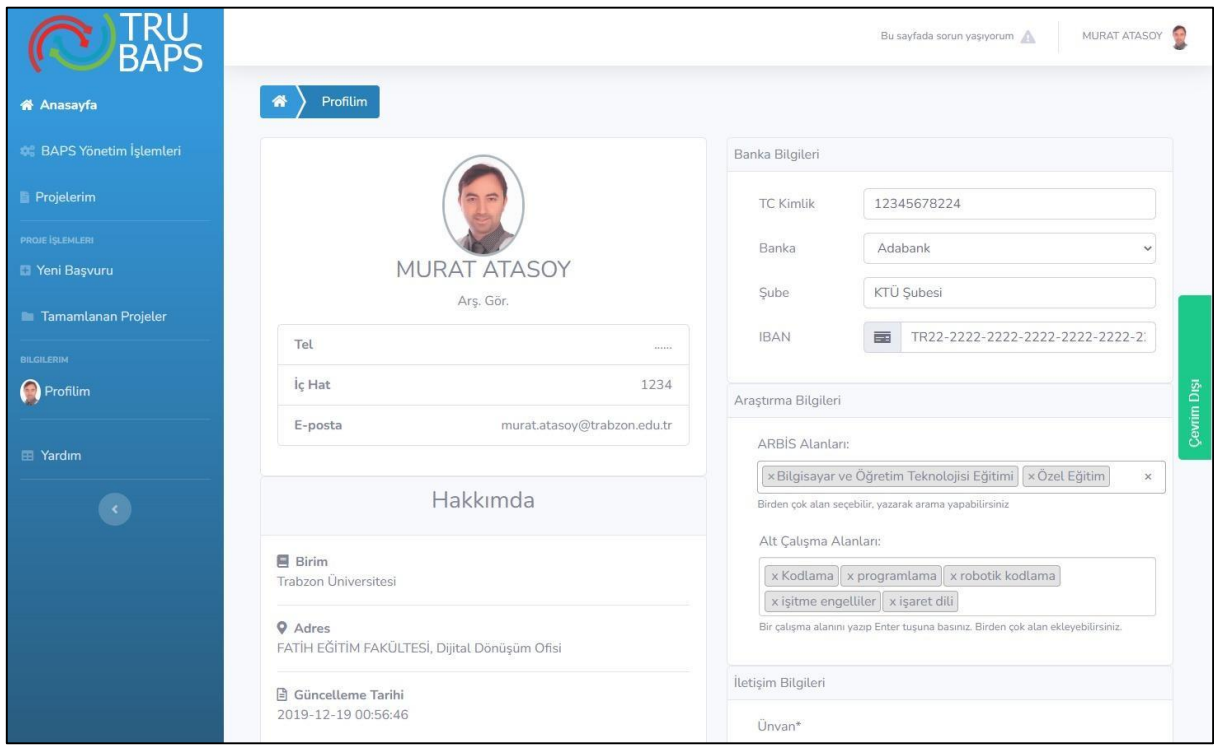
TRU BAPS

Anasayfa

BAPS Yönetim İşlemleri

Projelerim

PROJE İŞLEMLERİ

Yeni Başvuru

Tamamlanan Projeler

BILGILERIM

Profilim

Yardım

Bu sayfada sorun yaşıyorum

MURAT ATASOY

Profilim

MURAT ATASOY

Arş. Gör.

| Tel | ...... |
|---|---|
| İç Hat | 1234 |
| E-posta | murat.atasoy@trabzon.edu.tr |

Hakkımda

Birim
Trabzon Üniversitesi

Adres
FATİH EĞİTİM FAKÜLTESİ, Dijital Dönüşüm Ofisi

Güncelleme Tarihi
2019-12-19 00:56:46

Banka Bilgileri

TC Kimlik 12345678224

Banka Adabank

Şube KTÜ Şubesi

IBAN TR22-2222-2222-2222-2222-2222-2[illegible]

Araştırma Bilgileri

ARBİS Alanları:

× Bilgisayar ve Öğretim Teknolojisi Eğitimi × Özel Eğitim ×

Birden çok alan seçebilir, yazarak arama yapabilirsiniz

Alt Çalışma Alanları:

x Kodlama x programlama x robotik kodlama x işitme engelliler x işaret dili

Bir çalışma alanını yazıp Enter tuşuna basınız. Birden çok alan ekleyebilirsiniz.

İletişim Bilgileri

Ünvan*

Çevrim Dışı